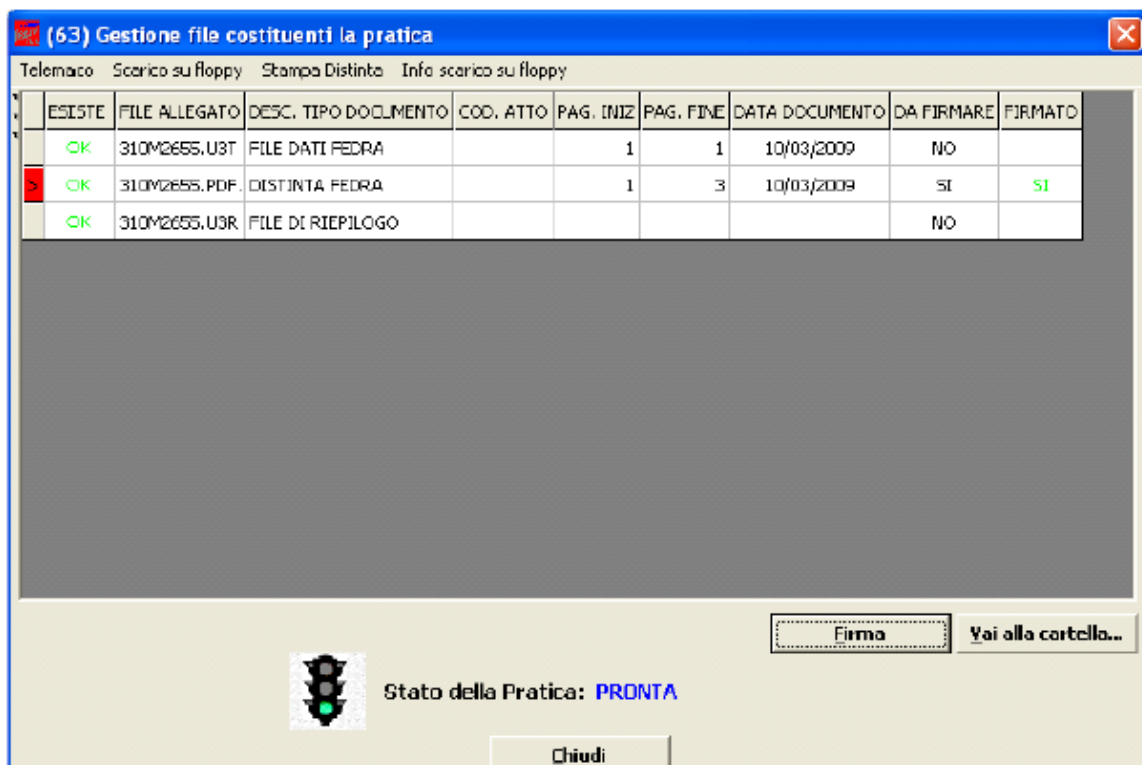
(63) Gestione file costituenti la pratica

Telemaco Scarico su floppy Stampa Distinta Info scarico su floppy

| | ESISTE | FILE ALLEGATO | DESC. TIPO DOCUMENTO | COD. ATTO | PAG. INIZ | PAG. FINE | DATA DOCUMENTO | DA FIRMARE | FIRMATO |
|---|---|---|---|---|---|---|---|---|---|
| | OK | 310M2655.U3T | FILE DATI FEDRA | | 1 | 1 | 10/03/2009 | NO | |
| > | OK | 310M2655.PDF. | DISTINTA FEDRA | | 1 | 3 | 10/03/2009 | SI | SI |
| | OK | 310M2655.U3R | FILE DI RIEPILOGO | | | | | NO | |

Firma

Vai alla cartella...

Stato della Pratica: PRONTA

Chiudi